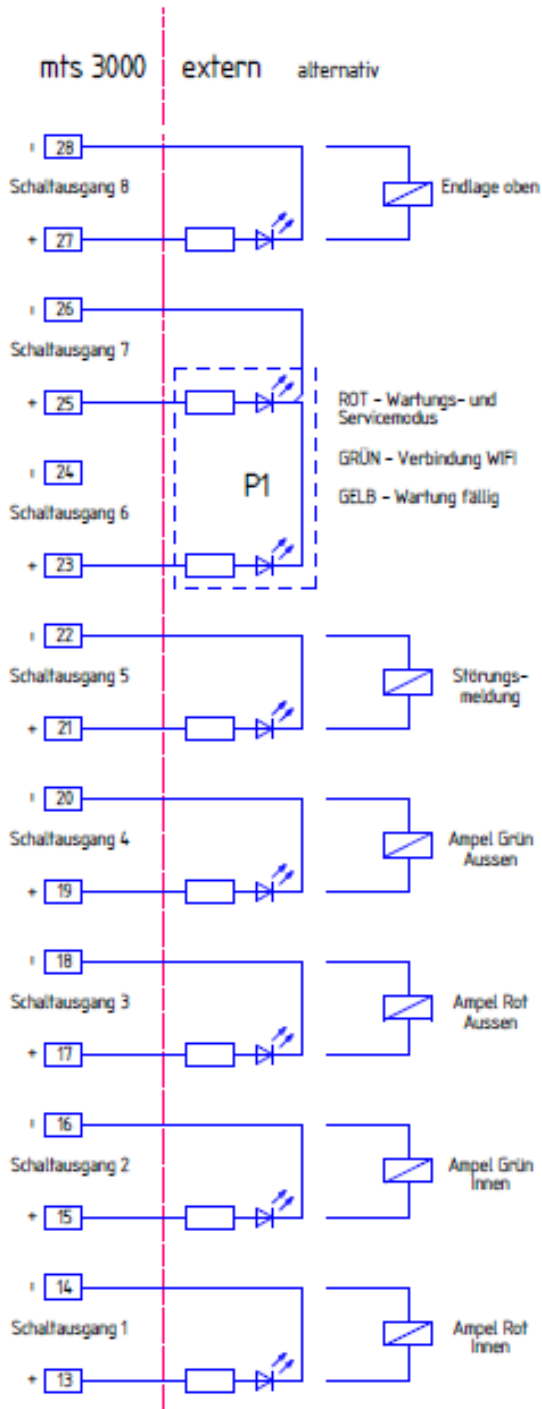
mts 3000 extern alternativ

- 28
Schaltausgang 8
+ 27
Endlage oben

- 26
Schaltausgang 7
+ 25
- 24
Schaltausgang 6
+ 23
P1
ROT - Wartungs- und Servicemodus
GRÜN - Verbindung WIFI
GELB - Wartung fällig

- 22
Schaltausgang 5
+ 21
Störungsmeldung

- 20
Schaltausgang 4
+ 19
Ampel Grün Aussen

- 18
Schaltausgang 3
+ 17
Ampel Rot Aussen

- 16
Schaltausgang 2
+ 15
Ampel Grün Innen

- 14
Schaltausgang 1
+ 13
Ampel Rot Innen